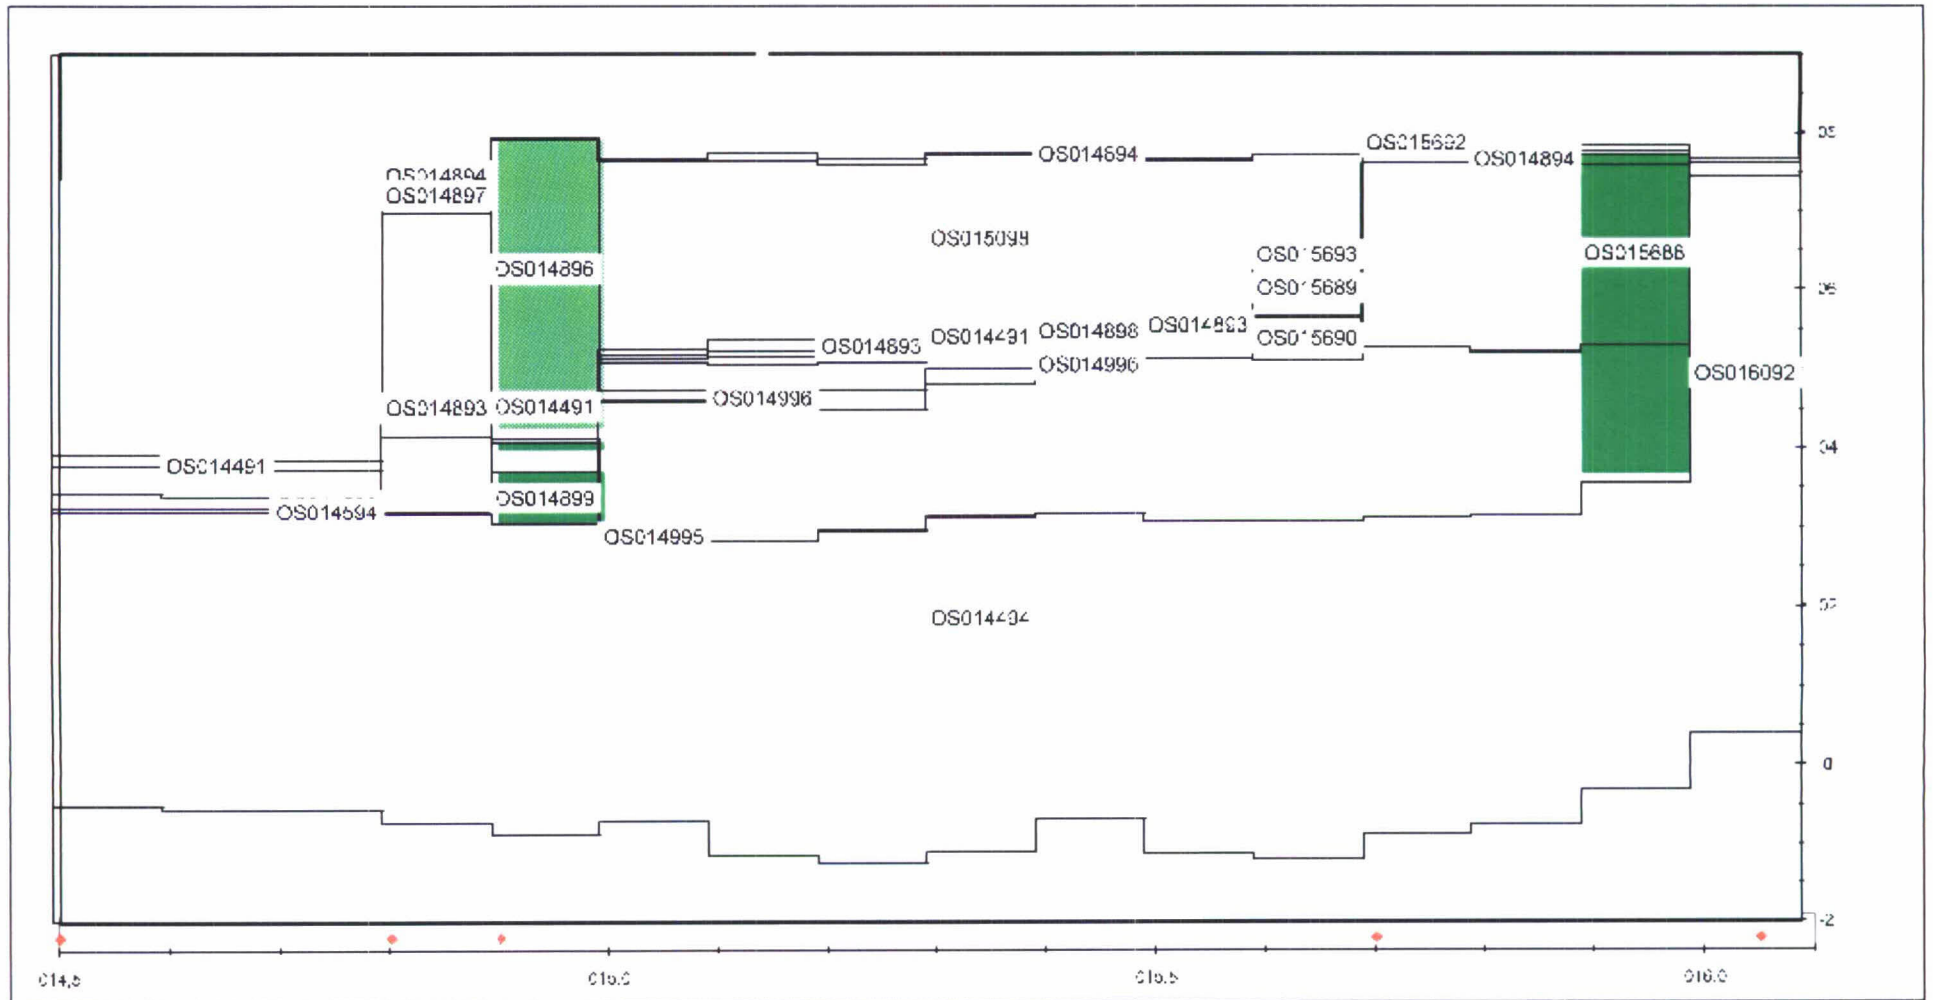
OS014894
OS014897
OS014896
OS014893
OS014491
OS014491
OS014899
OS014694
OS014995
OS014694
OS015099
OS014893
OS014491
OS014898
OS014893
OS014996
OS014996
OS014494
OS015693
OS015689
OS015690
OS015692
OS014894
OS015686
OS016092
05
06
04
02
0
-2
014.5
015.0
015.5
016.0